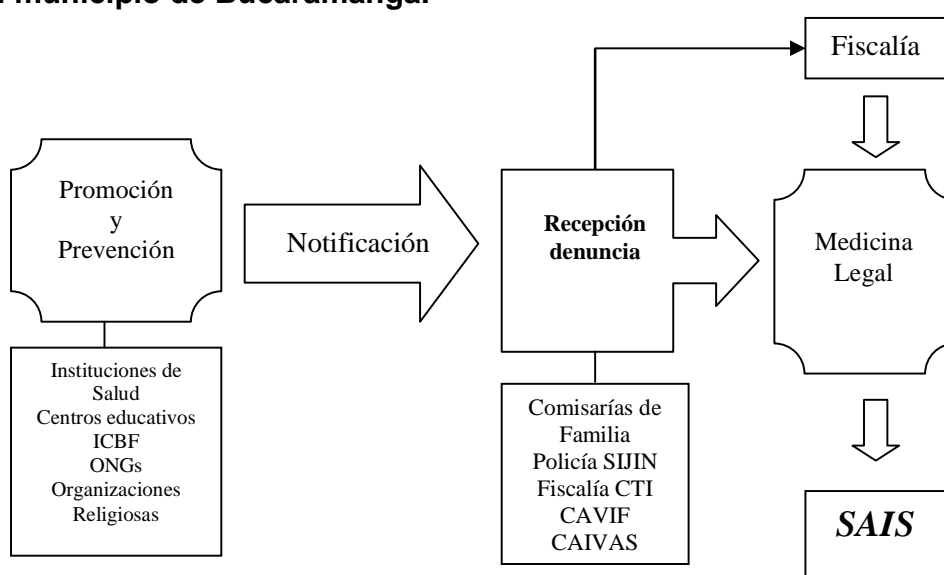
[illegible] municipio de Bucaramanga.

Fiscalía

Promoción y Prevención

Notificación

Recepción denuncia

Medicina Legal

Instituciones de Salud
Centros educativos
ICBF
ONGs
Organizaciones Religiosas

Comisarías de Familia
Policía SIJIN
Fiscalía CTI
CAVIF
CAIVAS

SAIS